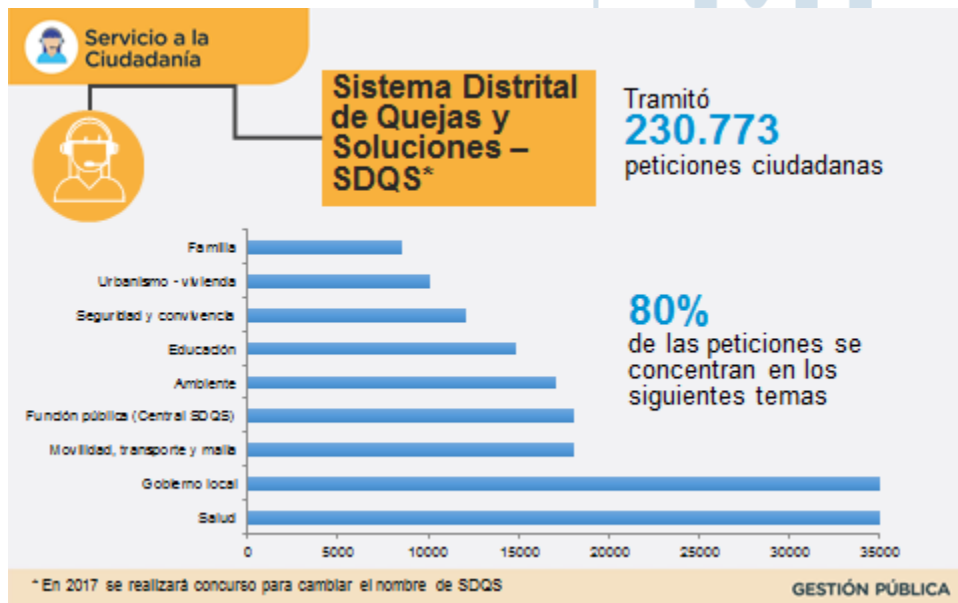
Servicio a la Ciudadanía

Sistema Distrital de Quejas y Soluciones – SDQS*

Tramitó
230.773
peticiones ciudadanas

Familia
Urbanismo - vivienda
Seguridad y convivencia
Educación
Ambiente
Función pública (Central SDQS)
Movilidad, transporte y malla
Gobierno local
Salud

0 5000 10000 15000 20000 25000 30000 35000

80%
de las peticiones se concentran en los siguientes temas

* En 2017 se realizará concurso para cambiar el nombre de SDQS

GESTIÓN PÚBLICA